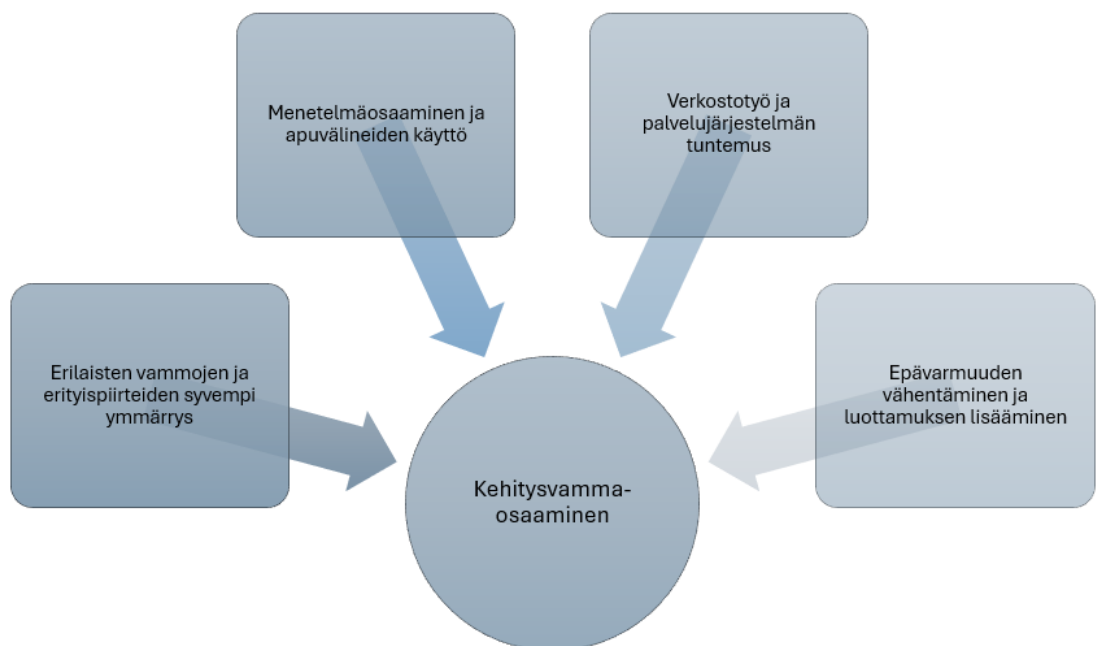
Menetelmäosaaminen ja apuvälineiden käyttö

Verkostotyö ja palvelujärjestelmän tuntemus

Erilaisten vammojen ja erityispiirteiden syvempi ymmärrys

Epävarmuuden vähentäminen ja luottamuksen lisääminen

Kehitysvamma-osaaminen